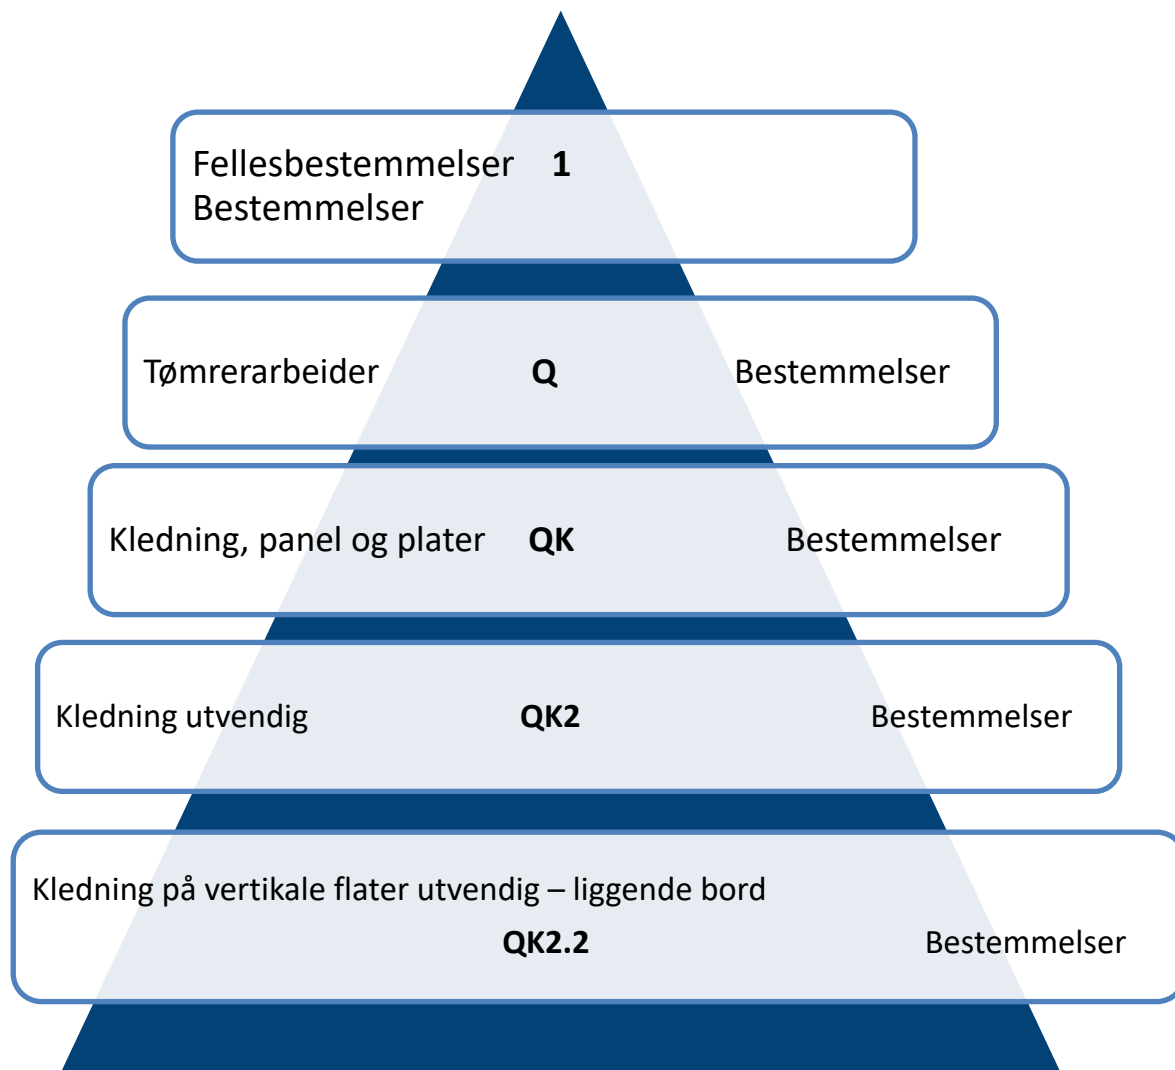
Fellesbestemmelser **1**
Bestemmelser

Tømrerarbeider **Q** Bestemmelser

Kledning, panel og plater **QK** Bestemmelser

Kledning utvendig **QK2** Bestemmelser

Kledning på vertikale flater utvendig – liggende bord
**QK2.2** Bestemmelser